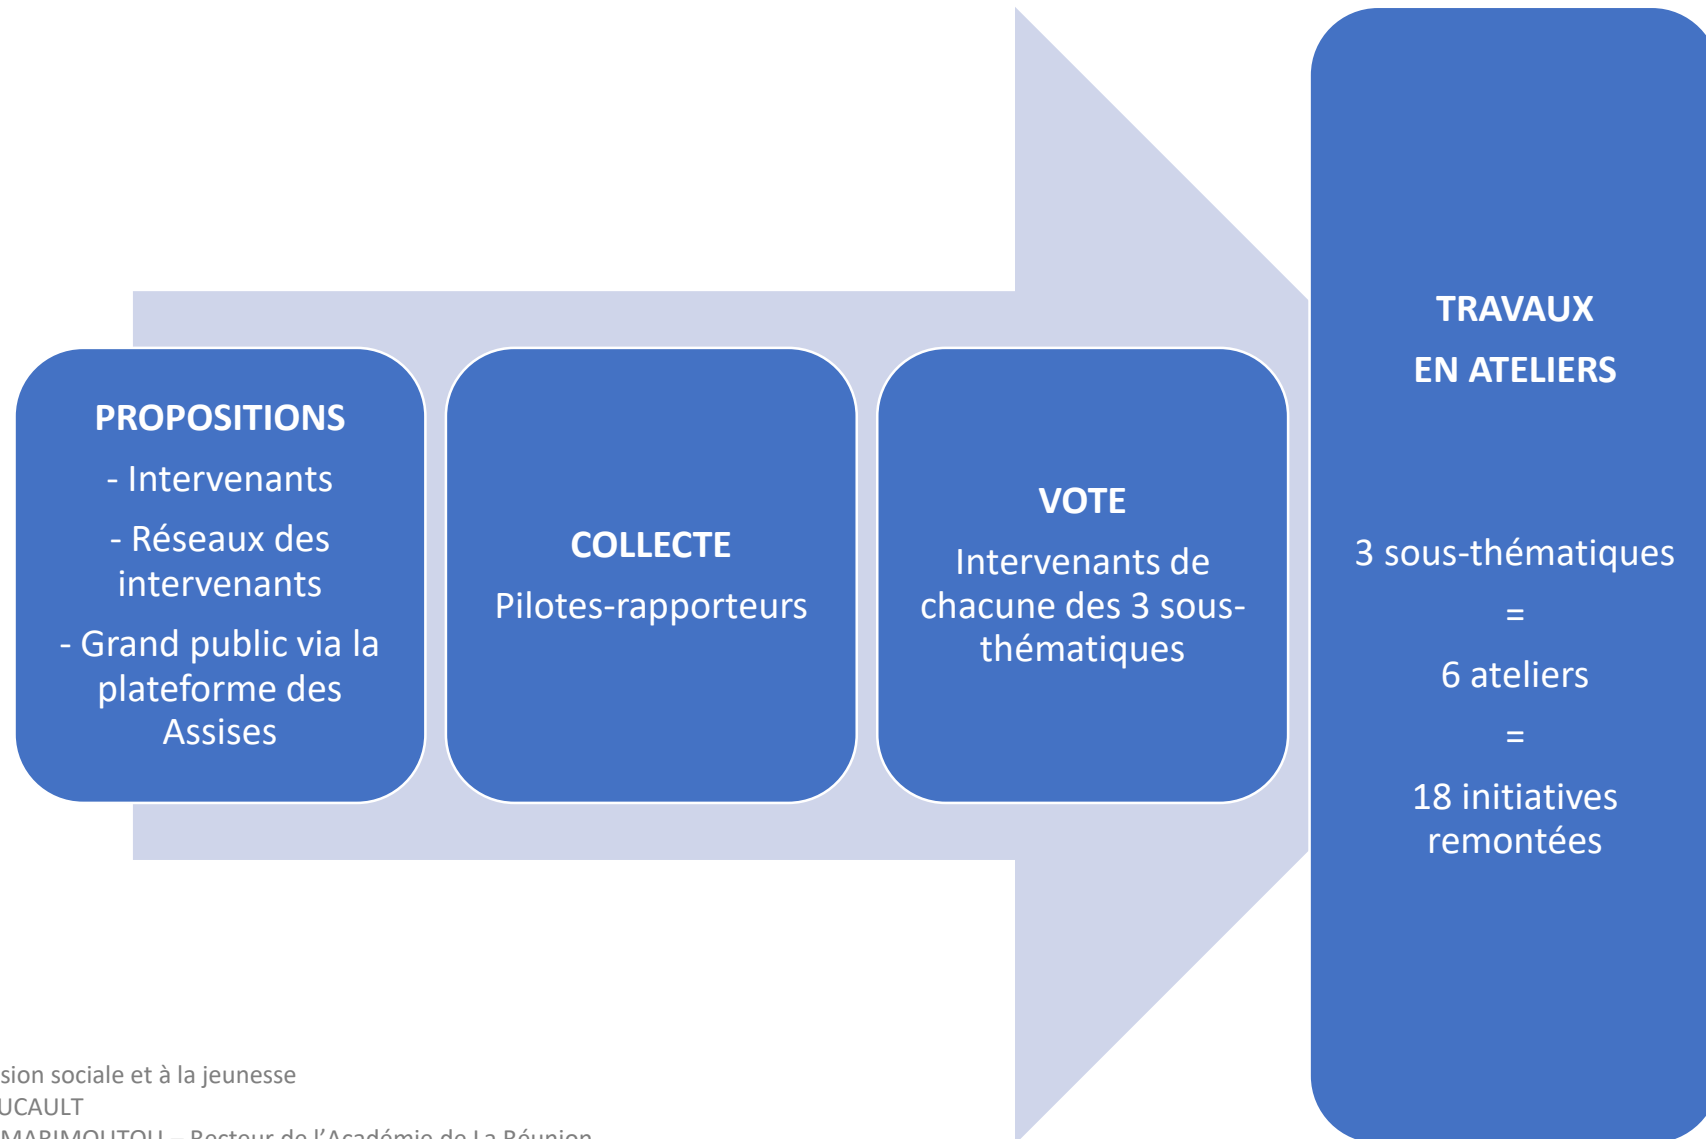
PROPOSITIONS

- Intervenants

- Réseaux des intervenants

- Grand public via la plateforme des Assises

COLLECTE

Pilotes-rapporteurs

VOTE

Intervenants de chacune des 3 sous-thématiques

TRAVAUX

EN ATELIERS

3 sous-thématiques

=

6 ateliers

=

18 initiatives remontées

sion sociale et à la jeunesse
UCAULT
MARIMOUTOU – Recteur de l'Académie de La Réunion